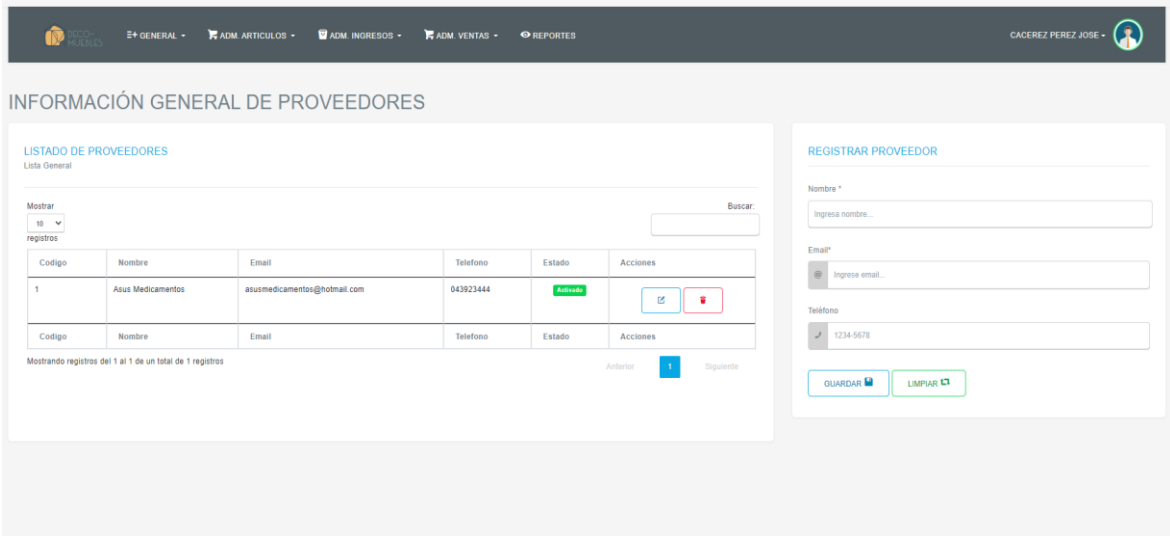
DECO-MUEBLES GENERAL ▾ ADM. ARTICULOS ▾ ADM. INGRESOS ▾ ADM. VENTAS ▾ REPORTES CACEREZ PEREZ JOSE ▾

INFORMACIÓN GENERAL DE PROVEEDORES

LISTADO DE PROVEEDORES
Lista General

Mostrar 10 registros

Buscar:

| Codigo | Nombre | Email | Telefono | Estado | Acciones |
|---|---|---|---|---|---|
| 1 | Asus Medicamentos | asusmedicamentos@hotmail.com | 043923444 | Activado | |
| Codigo | Nombre | Email | Telefono | Estado | Acciones |

Mostrando registros del 1 al 1 de un total de 1 registros

Anterior 1 Siguiente

REGISTRAR PROVEEDOR

Nombre *
Ingresa nombre...

Email*
Ingrese email...

Teléfono
1234-5678

GUARDAR LIMPIAR